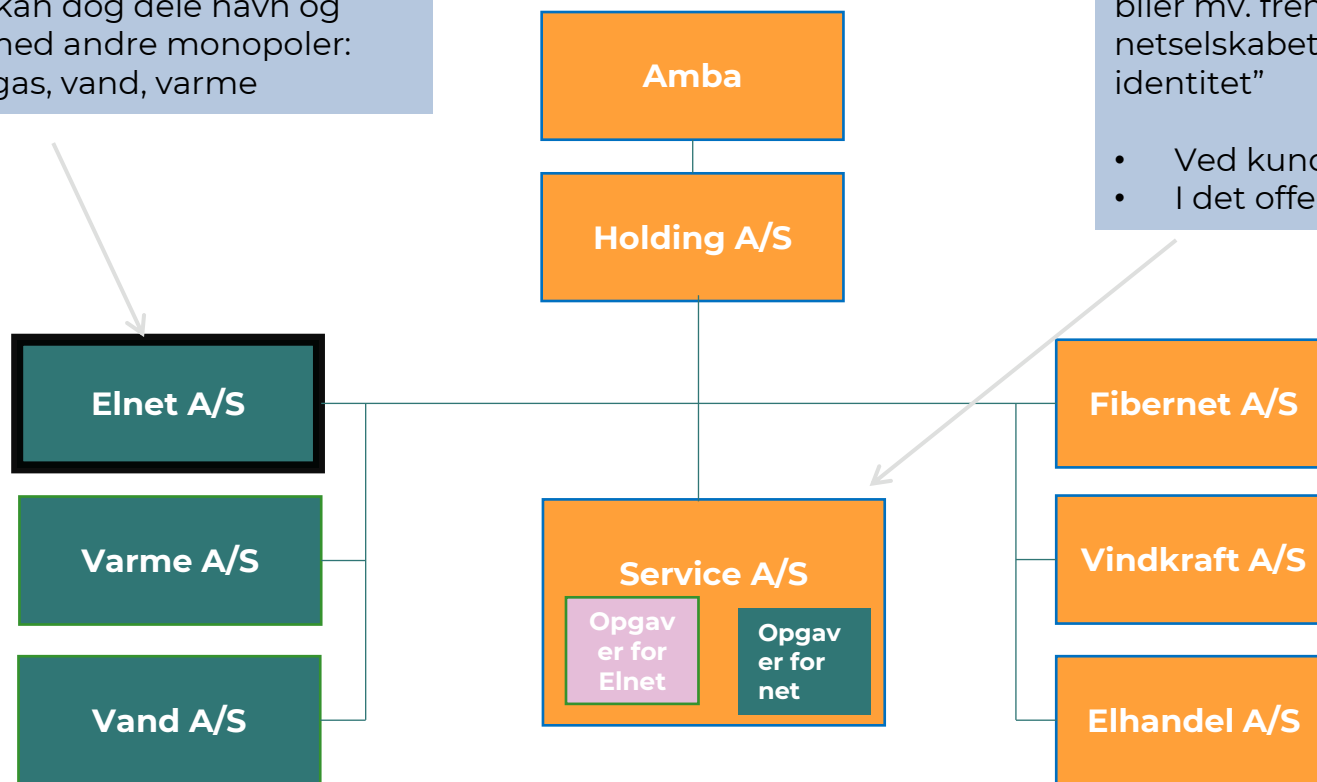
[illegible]kan dog dele navn og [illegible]ned andre monopoler: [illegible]gas, vand, varme

Amba

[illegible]biler mv. fre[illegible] netselskabet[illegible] identitet"

• Ved kun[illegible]
• I det offe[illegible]

Holding A/S

Elnet A/S

Fibernet A/S

Varme A/S

Service A/S

Opgaver for Elnet

Opgaver for net

Vindkraft A/S

Vand A/S

Elhandel A/S